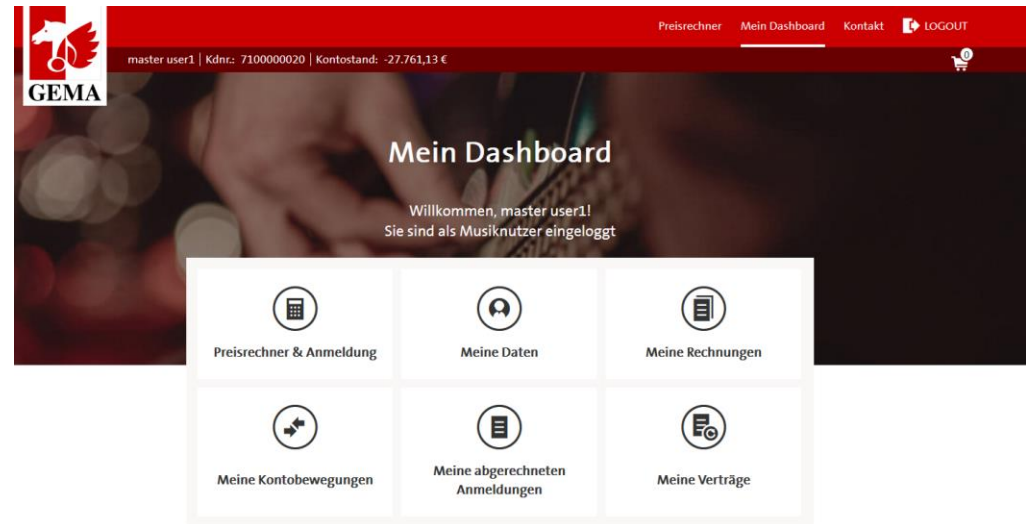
GEMA

Preisrechner Mein Dashboard Kontakt LOGOUT

master user1 | Kdnr.: 7100000020 | Kontostand: -27.761,13 €

0

Mein Dashboard

Willkommen, master user1!
Sie sind als Musiknutzer eingeloggt

Preisrechner & Anmeldung

Meine Daten

Meine Rechnungen

Meine Kontobewegungen

Meine abgerechneten Anmeldungen

Meine Verträge